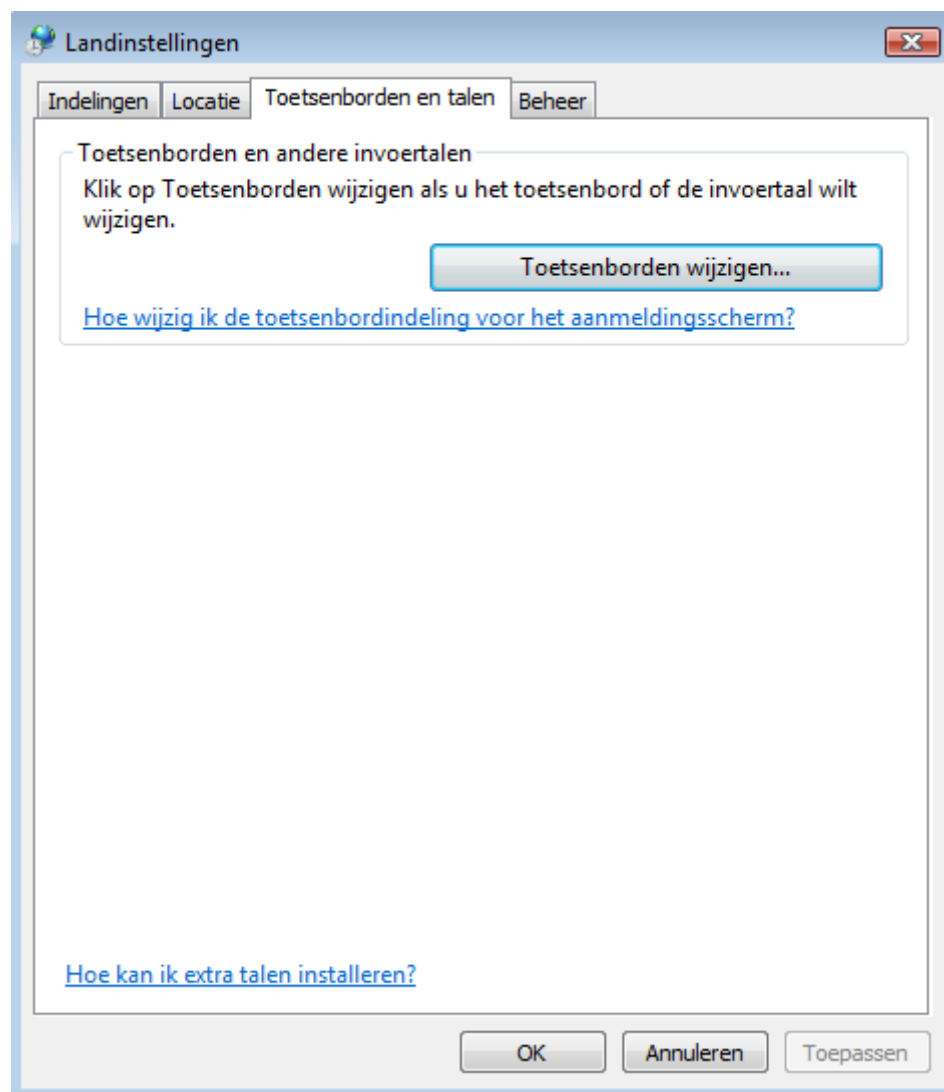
Landinstellingen

Indelingen | Locatie | Toetsenborden en talen | Beheer

Toetsenborden en andere invoertalen

Klik op Toetsenborden wijzigen als u het toetsenbord of de invoertaal wilt wijzigen.

Toetsenborden wijzigen...

Hoe wijzig ik de toetsenbordindeling voor het aanmeldingsscherm?

Hoe kan ik extra talen installeren?

OK | Annuleren | Toepassen